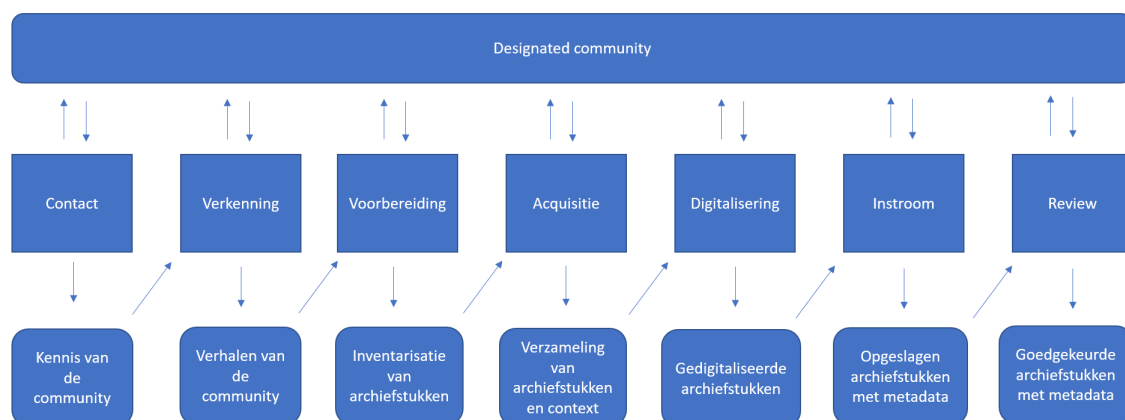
Designated community

Contact

Verkenning

Voorbereiding

Acquisitie

Digitalisering

Instroom

Review

Kennis van de community

Verhalen van de community

Inventarisatie van archiefstukken

Verzameling van archiefstukken en context

Gedigitaliseerde archiefstukken

Opgeslagen archiefstukken met metadata

Goedgekeurde archiefstukken met metadata